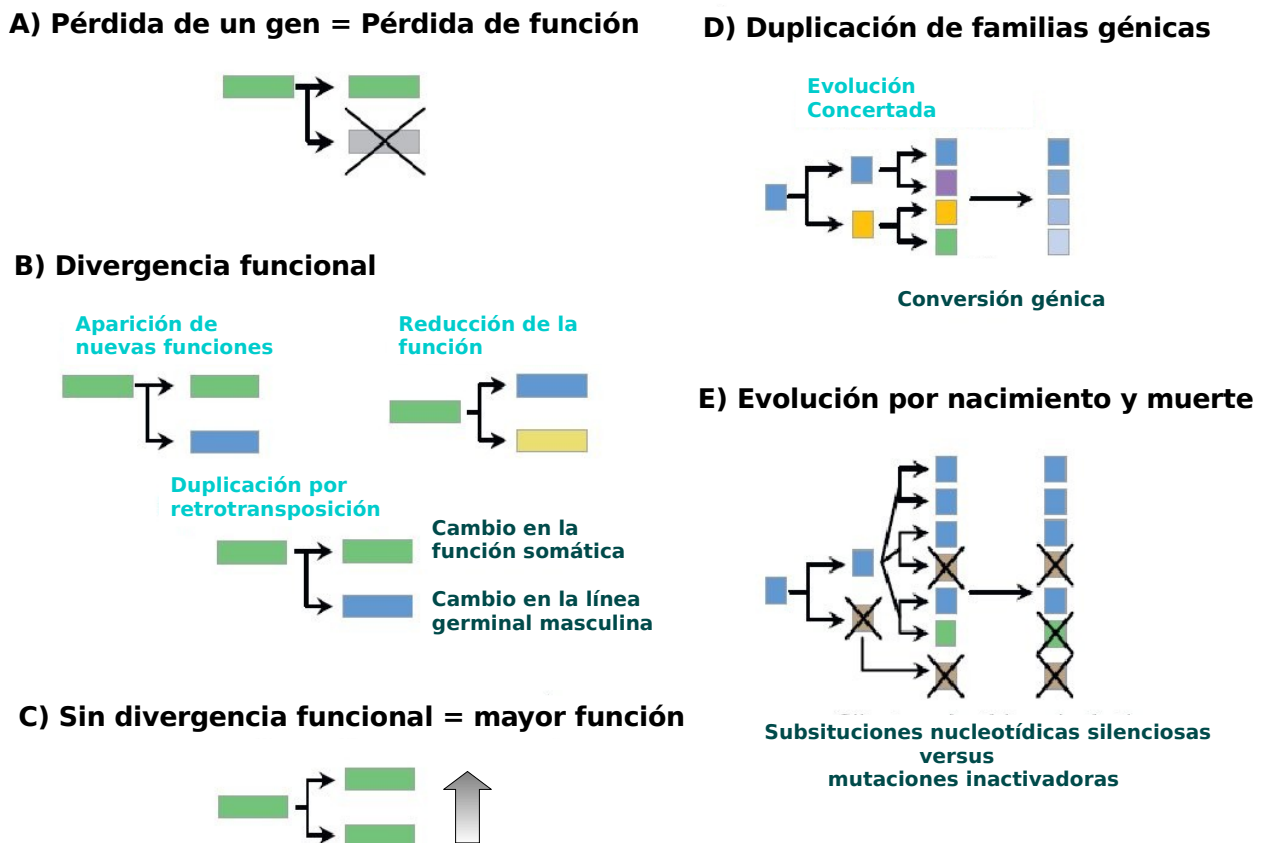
A) Pérdida de un gen = Pérdida de función

B) Divergencia funcional

Aparición de nuevas funciones

Reducción de la función

Duplicación por retrotransposición

Cambio en la función somática

Cambio en la línea germinal masculina

C) Sin divergencia funcional = mayor función

D) Duplicación de familias génicas

Evolución Concertada

Conversión génica

E) Evolución por nacimiento y muerte

Subsituciones nucleotídicas silenciosas versus mutaciones inactivadoras